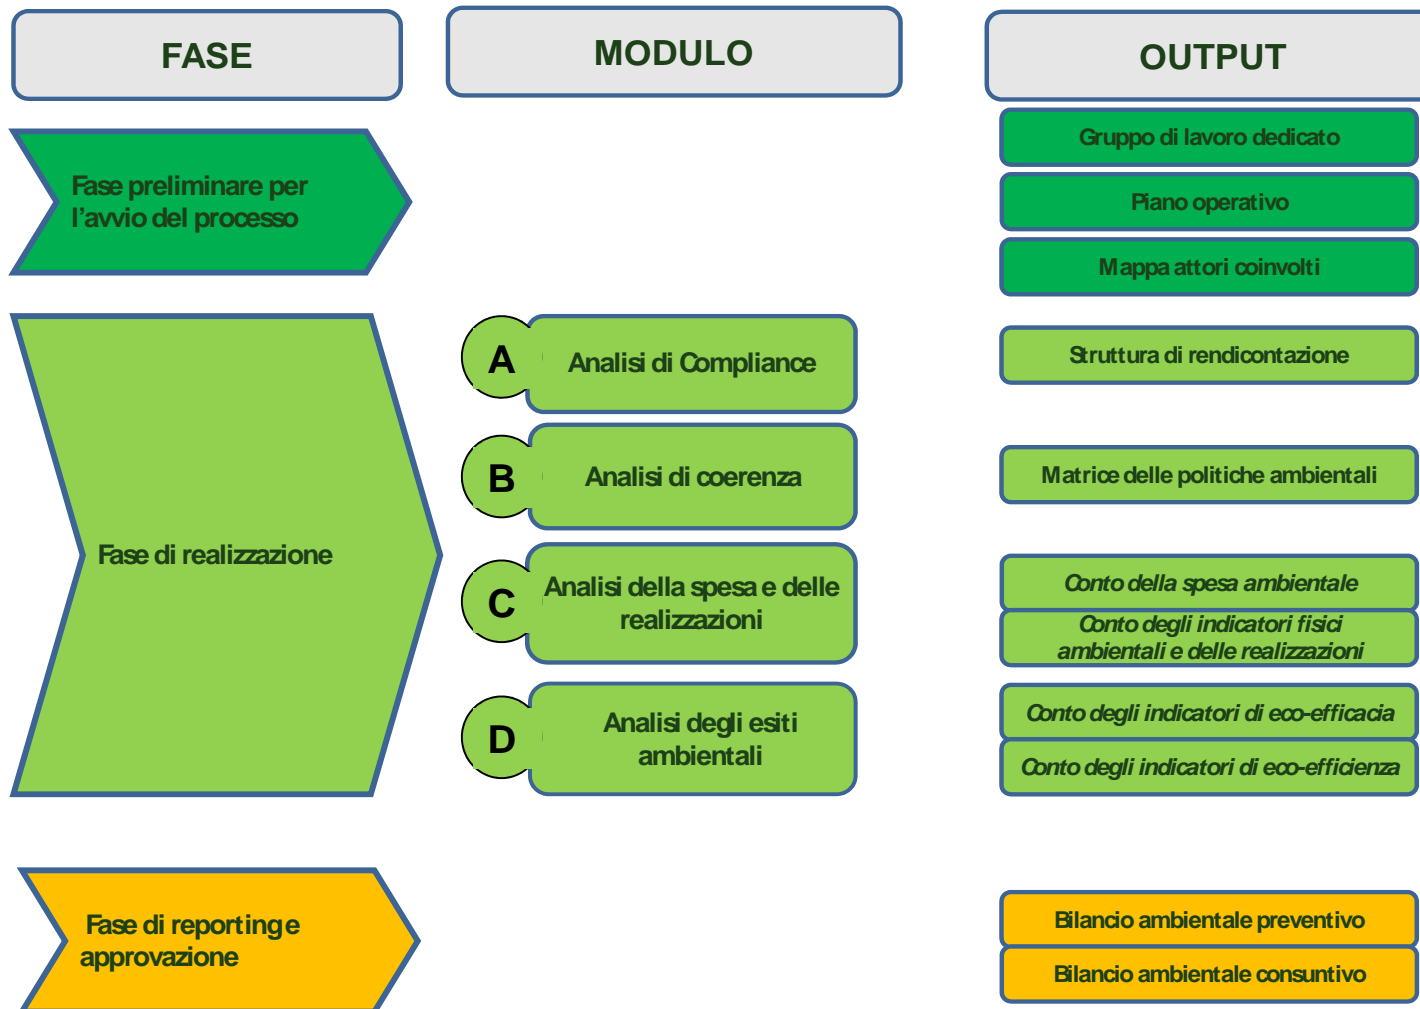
FASE

MODULO

OUTPUT

Fase preliminare per l'avvio del processo

Gruppo di lavoro dedicato

Piano operativo

Mappa attori coinvolti

Fase di realizzazione

A Analisi di Compliance

Struttura di rendicontazione

B Analisi di coerenza

Matrice delle politiche ambientali

C Analisi della spesa e delle realizzazioni

Conto della spesa ambientale

Conto degli indicatori fisici ambientali e delle realizzazioni

D Analisi degli esiti ambientali

Conto degli indicatori di eco-efficacia

Conto degli indicatori di eco-efficienza

Fase di reporting e approvazione

Bilancio ambientale preventivo

Bilancio ambientale consuntivo